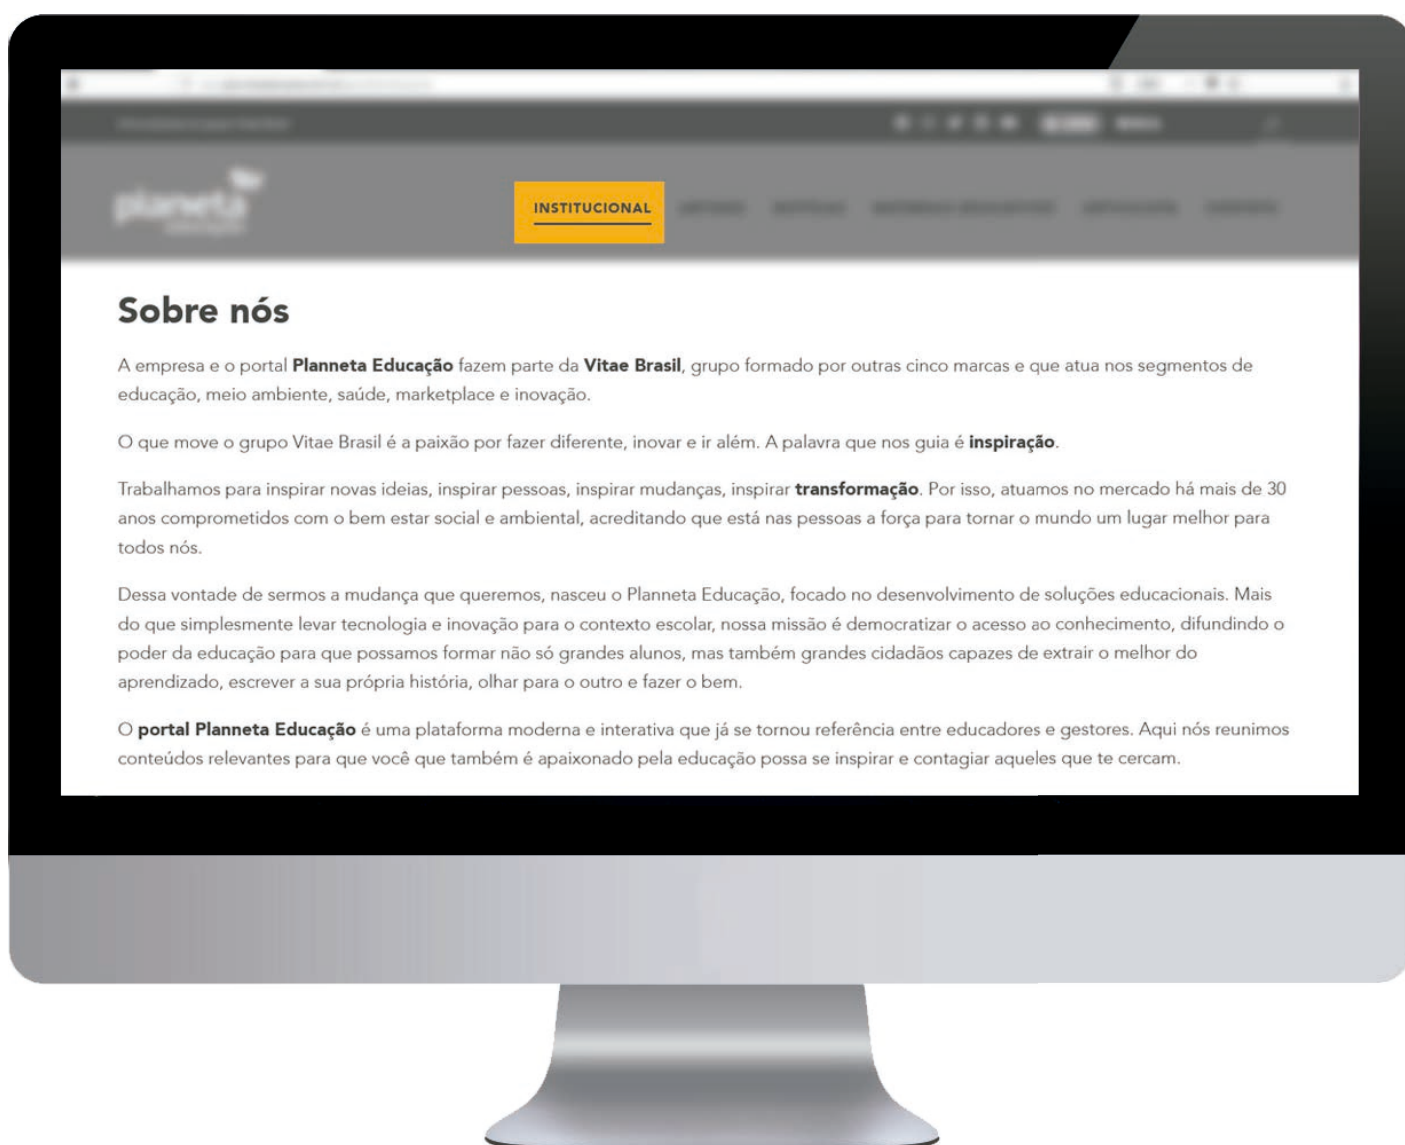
planneta
educação

INSTITUCIONAL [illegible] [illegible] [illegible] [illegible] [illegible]

Sobre nós

A empresa e o portal **Planneta Educação** fazem parte da **Vitae Brasil**, grupo formado por outras cinco marcas e que atua nos segmentos de educação, meio ambiente, saúde, marketplace e inovação.

O que move o grupo Vitae Brasil é a paixão por fazer diferente, inovar e ir além. A palavra que nos guia é **inspiração**.

Trabalhamos para inspirar novas ideias, inspirar pessoas, inspirar mudanças, inspirar **transformação**. Por isso, atuamos no mercado há mais de 30 anos comprometidos com o bem estar social e ambiental, acreditando que está nas pessoas a força para tornar o mundo um lugar melhor para todos nós.

Dessa vontade de sermos a mudança que queremos, nasceu o Planneta Educação, focado no desenvolvimento de soluções educacionais. Mais do que simplesmente levar tecnologia e inovação para o contexto escolar, nossa missão é democratizar o acesso ao conhecimento, difundindo o poder da educação para que possamos formar não só grandes alunos, mas também grandes cidadãos capazes de extrair o melhor do aprendizado, escrever a sua própria história, olhar para o outro e fazer o bem.

O **portal Planneta Educação** é uma plataforma moderna e interativa que já se tornou referência entre educadores e gestores. Aqui nós reunimos conteúdos relevantes para que você que também é apaixonado pela educação possa se inspirar e contagiar aqueles que te cercam.